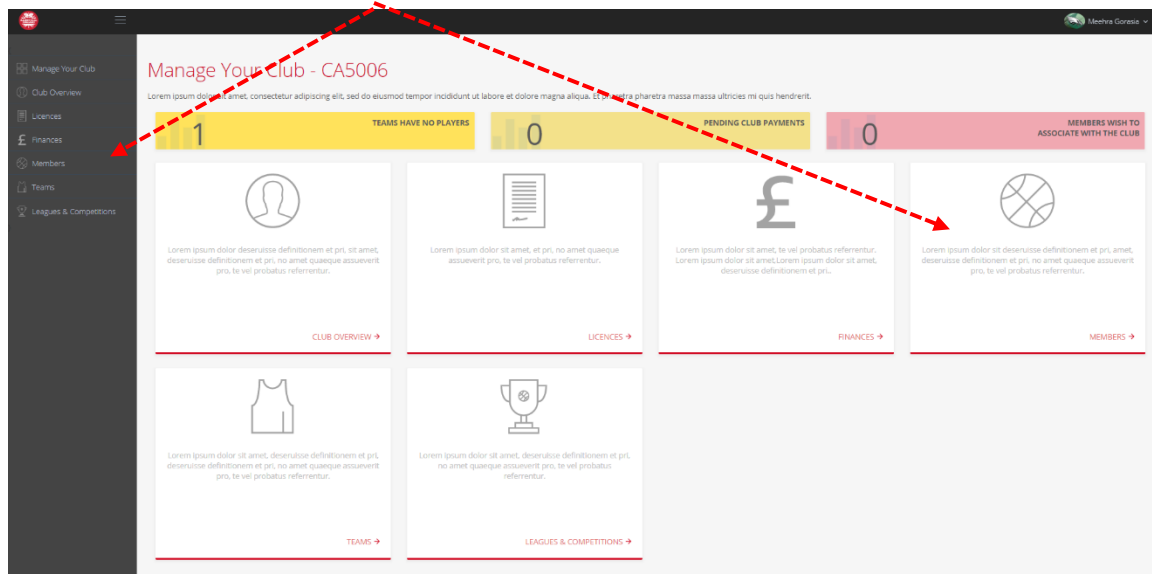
Meehra Gorasia

Manage Your Club
Club Overview
Licences
Finances
Members
Teams
Leagues & Competitions

Manage Your Club - CA5006

Lorem ipsum dolor sit amet, consectetur adipiscing elit, sed do eiusmod tempor incididunt ut labore et dolore magna aliqua. Et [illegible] pharetra massa massa ultricies mi quis hendrerit.

1 TEAMS HAVE NO PLAYERS

0 PENDING CLUB PAYMENTS

0 MEMBERS WISH TO ASSOCIATE WITH THE CLUB

Lorem ipsum dolor deseruisse definitionem et pri, sit amet, deseruisse definitionem et pri, no amet quaeque assueverit pro, te vel probatus referrentur.

CLUB OVERVIEW →

Lorem ipsum dolor sit amet, et pri, no amet quaeque assueverit pro, te vel probatus referrentur.

LICENCES →

Lorem ipsum dolor sit amet, te vel probatus referrentur. Lorem ipsum dolor sit amet.Lorem ipsum dolor sit amet, deseruisse definitionem et pri...

FINANCES →

Lorem ipsum dolor sit deseruisse definitionem et pri, amet, deseruisse definitionem et pri, no amet quaeque assueverit pro, te vel probatus referrentur.

MEMBERS →

Lorem ipsum dolor sit amet, deseruisse definitionem et pri, deseruisse definitionem et pri, no amet quaeque assueverit pro, te vel probatus referrentur.

TEAMS →

Lorem ipsum dolor sit amet, deseruisse definitionem et pri, no amet quaeque assueverit pro, te vel probatus referrentur.

LEAGUES & COMPETITIONS →